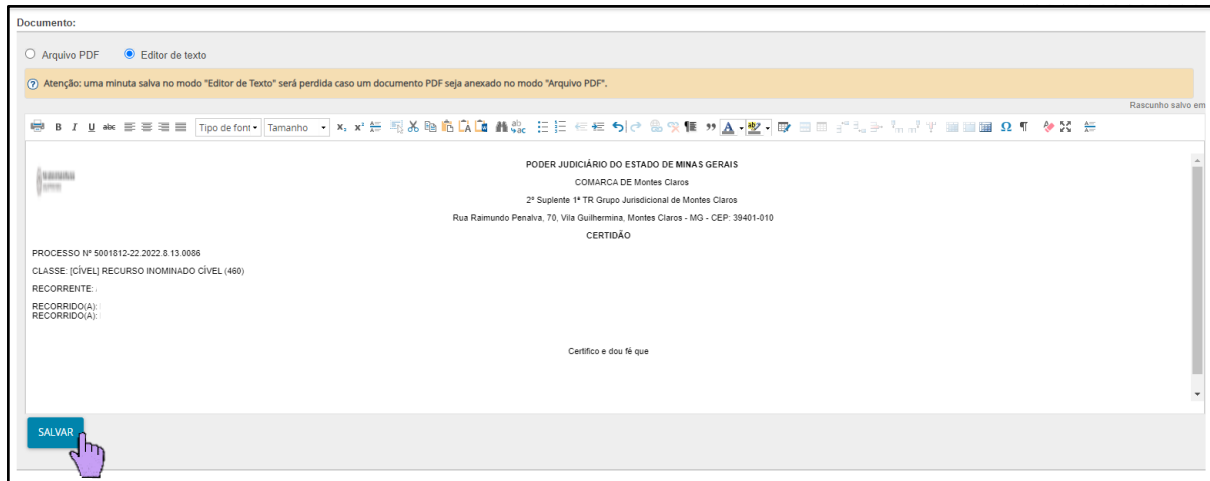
Documento:

Arquivo PDF Editor de texto

Atenção: uma minuta salva no modo "Editor de Texto" será perdida caso um documento PDF seja anexado no modo "Arquivo PDF".

Rascunho salvo em

B I U abc Tipo de font Tamanho

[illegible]

PODER JUDICIÁRIO DO ESTADO DE MINAS GERAIS

COMARCA DE Montes Claros

2º Suplente 1ª TR Grupo Jurisdicional de Montes Claros

Rua Raimundo Penalva, 70, Vila Guilhermina, Montes Claros - MG - CEP: 39401-010

CERTIDÃO

PROCESSO Nº 5001812-22.2022.8.13.0086

CLASSE: [CÍVEL] RECURSO INOMINADO CÍVEL (460)

RECORRENTE: .

RECORRIDO(A):
RECORRIDO(A):

Certifico e dou fé que

SALVAR